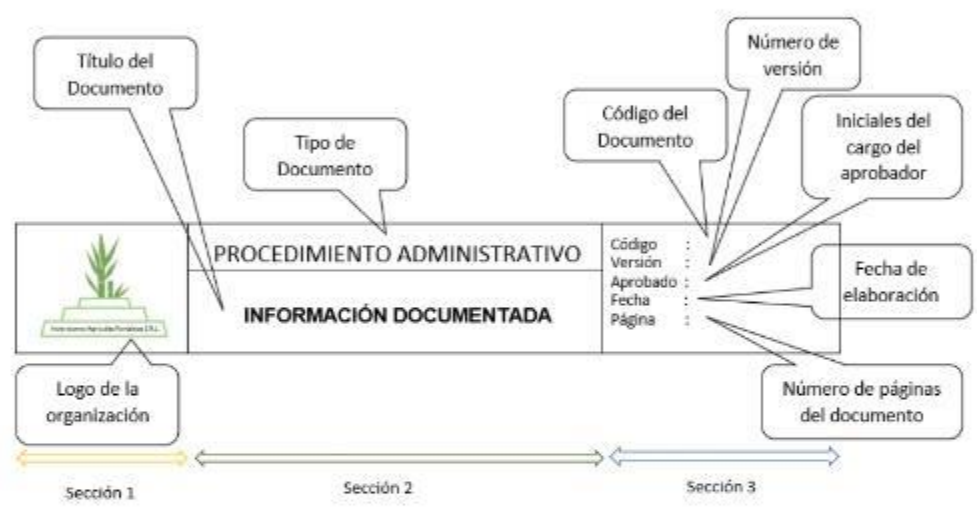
Título del Documento

Tipo de Documento

Número de versión

Código del Documento

Iniciales del cargo del aprobador

PROCEDIMIENTO ADMINISTRATIVO

INFORMACIÓN DOCUMENTADA

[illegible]

Código :
Versión :
Aprobado :
Fecha :
Página :

Fecha de elaboración

Logo de la organización

Número de páginas del documento

Sección 1

Sección 2

Sección 3